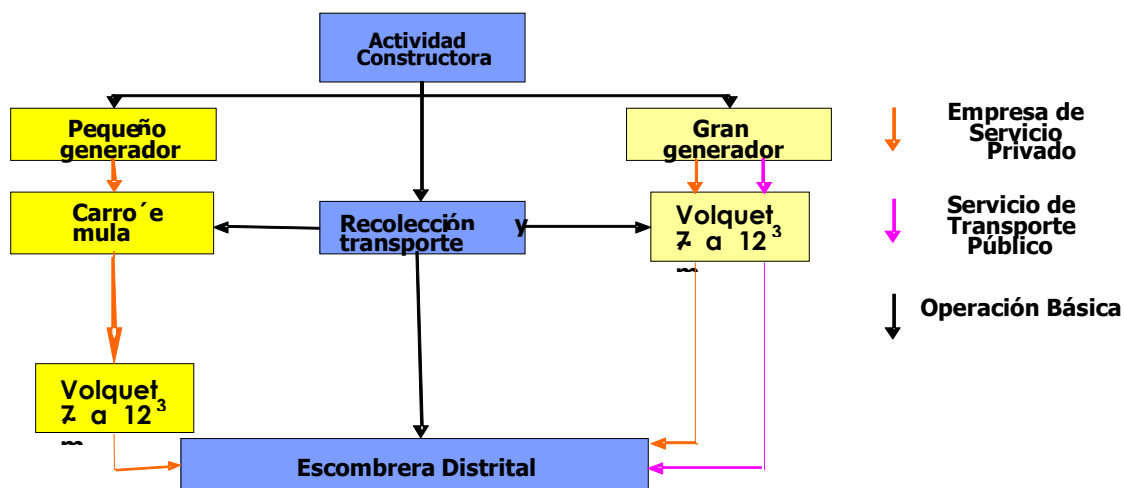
Actividad Constructora

Pequeño generador

Gran generador

Carro´e mula

Recolección y transporte

Volquet 7 a 12$^3$ m

Volquet 7 a 12$^3$ m

Escombrera Distrital

Empresa de Servicio Privado

Servicio de Transporte Público

Operación Básica